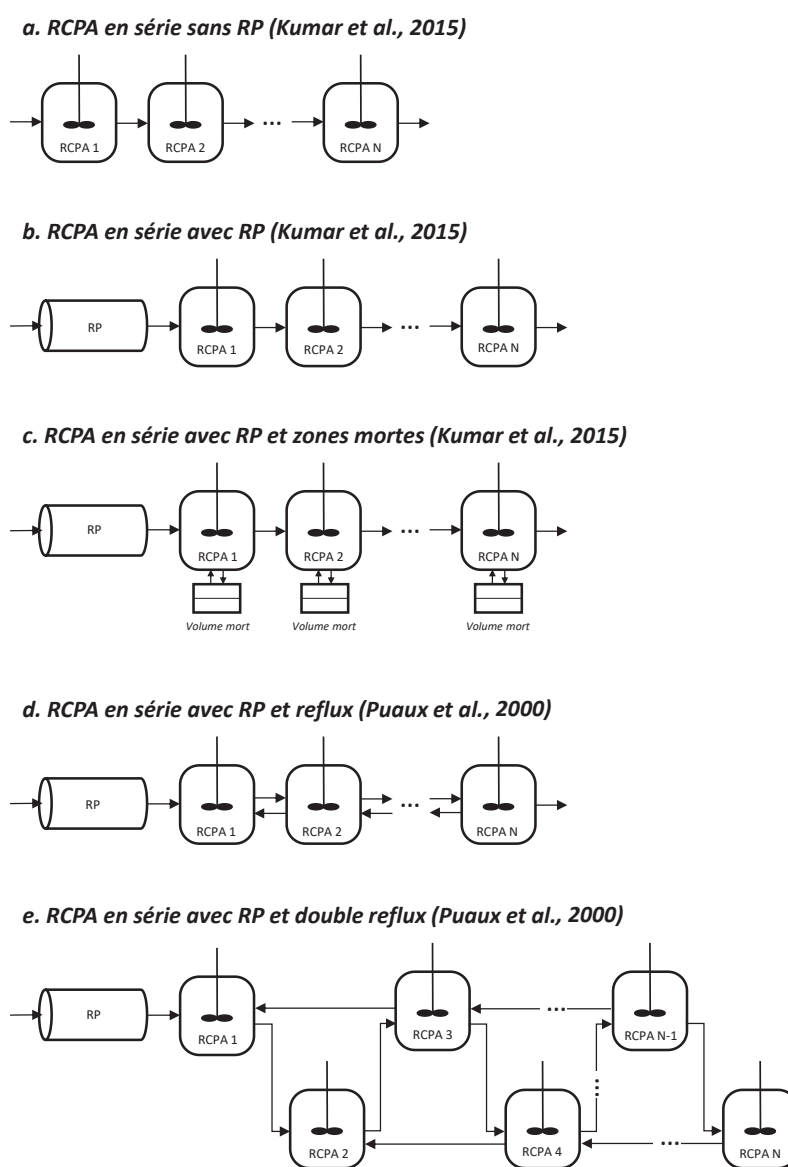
a. RCPA en série sans RP (Kumar et al., 2015)

RCPA 1
RCPA 2
...
RCPA N

b. RCPA en série avec RP (Kumar et al., 2015)

RP
RCPA 1
RCPA 2
...
RCPA N

c. RCPA en série avec RP et zones mortes (Kumar et al., 2015)

RP
RCPA 1
RCPA 2
...
RCPA N
Volume mort
Volume mort
Volume mort

d. RCPA en série avec RP et reflux (Puaux et al., 2000)

RP
RCPA 1
RCPA 2
...
RCPA N

e. RCPA en série avec RP et double reflux (Puaux et al., 2000)

RP
RCPA 1
RCPA 3
...
RCPA N-1
RCPA 2
RCPA 4
...
RCPA N